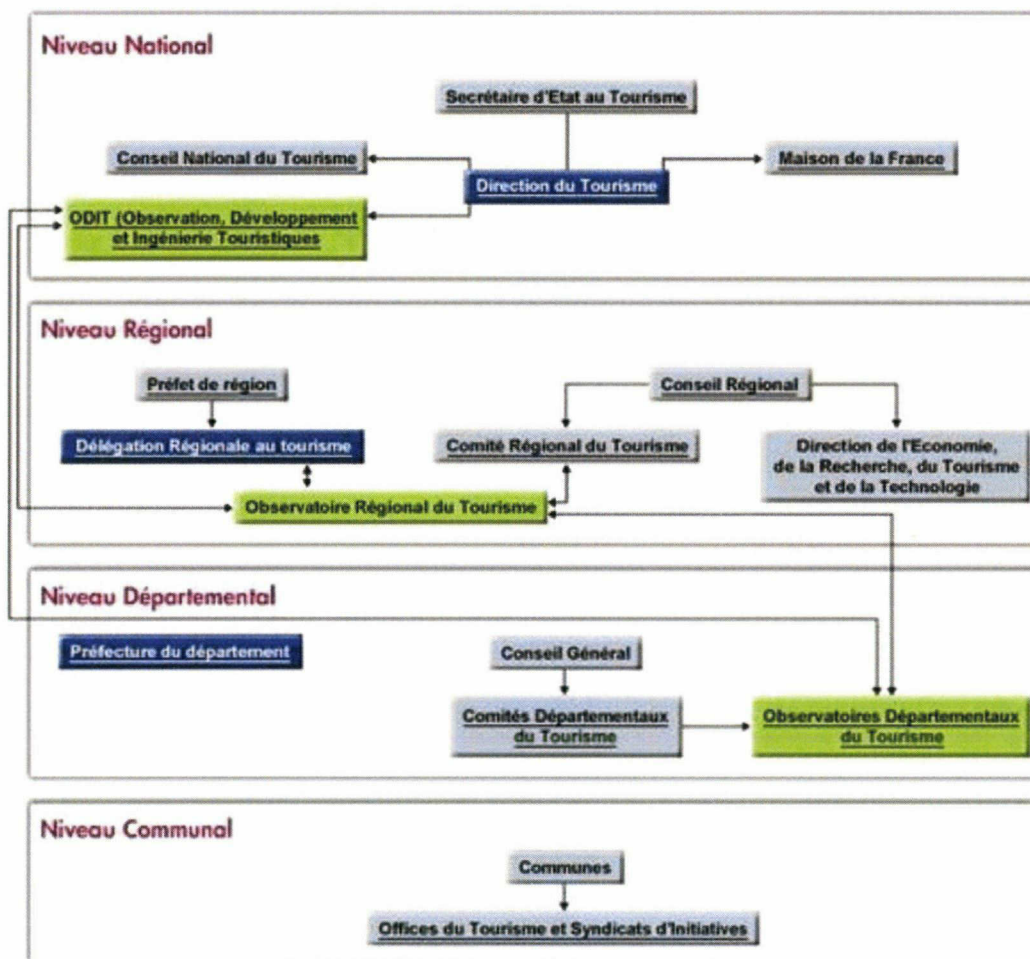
Niveau National

Secrétaire d'Etat au Tourisme

Conseil National du Tourisme

Direction du Tourisme

Maison de la France

ODIT (Observation, Développement et Ingénierie Touristiques

Niveau Régional

Préfet de région

Conseil Régional

Délégation Régionale au tourisme

Comité Régional du Tourisme

Direction de l'Economie, de la Recherche, du Tourisme et de la Technologie

Observatoire Régional du Tourisme

Niveau Départemental

Préfecture du département

Conseil Général

Comités Départementaux du Tourisme

Observatoires Départementaux du Tourisme

Niveau Communal

Communes

Offices du Tourisme et Syndicats d'Initiatives